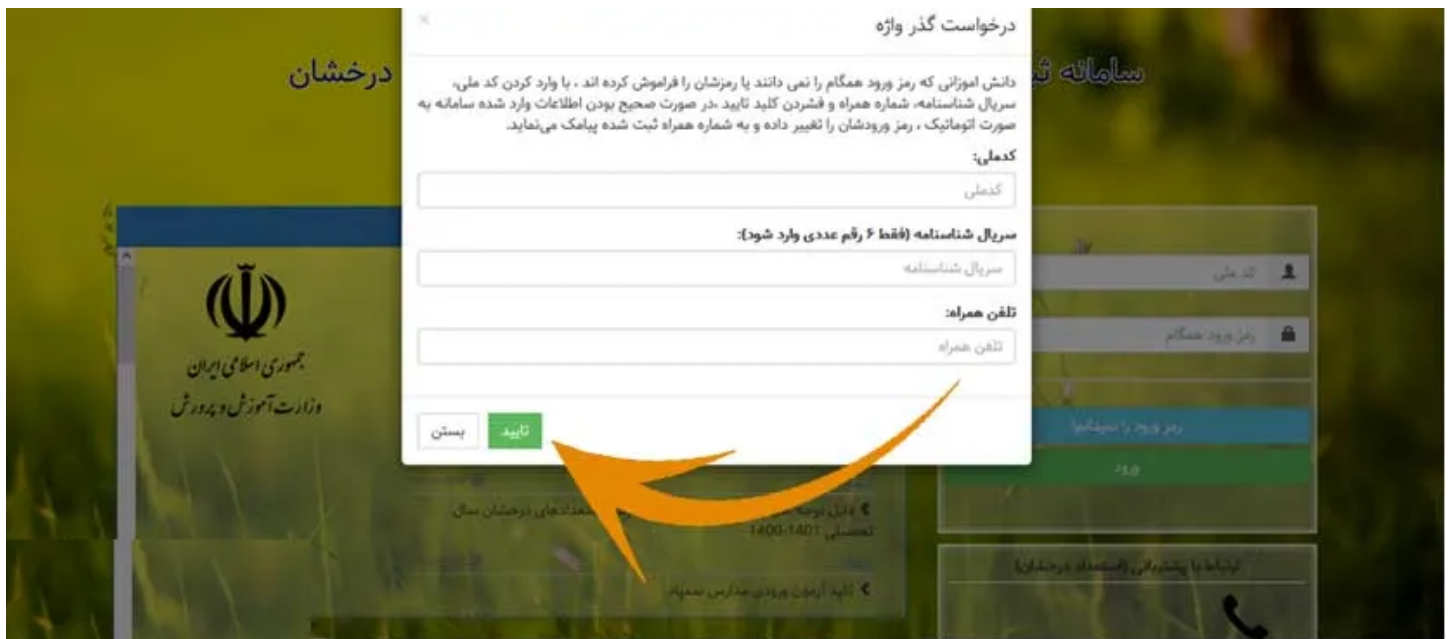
درخواست گذر واژه

×

دانش اموزانی که رمز ورود همگام را نمی دانند یا رمزشان را فراموش کرده اند ، با وارد کردن کد ملی، سریال شناسنامه، شماره همراه و فشردن کلید تایید ،در صورت صحیح بودن اطلاعات وارد شده سامانه به صورت اتوماتیک ، رمز ورودشان را تغییر داده و به شماره همراه ثبت شده پیامک می‌نماید.

کدملی:

کدملی

سریال شناسنامه (فقط ۶ رقم عددی وارد شود):

سریال شناسنامه

تلفن همراه:

تلفن همراه

تایید

بستن

سامانه ثـ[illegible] درخشان

جمهوری اسلامی ایران
وزارت آموزش و پرورش

کد ملی

رمز ورود همگام

رمز ورود را نمیدانم

ورود

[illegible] استعدادهای درخشان سال تحصیلی 1401-1400

تایید آزمون ورودی مدارس سمپاد

ارتباط با پشتیبانی (استعداد درخشان)